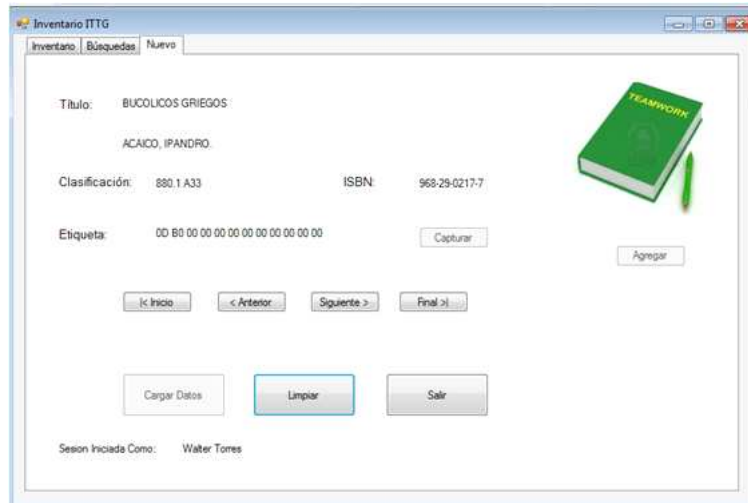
Inventario ITTG

Inventario | Búsquedas | Nuevo

Titulo: BUCOLICOS GRIEGOS

ACAICO, IPANDRO.

Clasificación: 880.1 A33

ISBN: 968-29-0217-7

TEAMWORK

Etiqueta: 0D B0 00 00 00 00 00 00 00 00 00 00

Capturar

Agregar

|< Inicio

< Anterior

Siguiente >

Final >|

Cargar Datos

Limpiar

Salir

Sesion Iniciada Como: Walter Torres